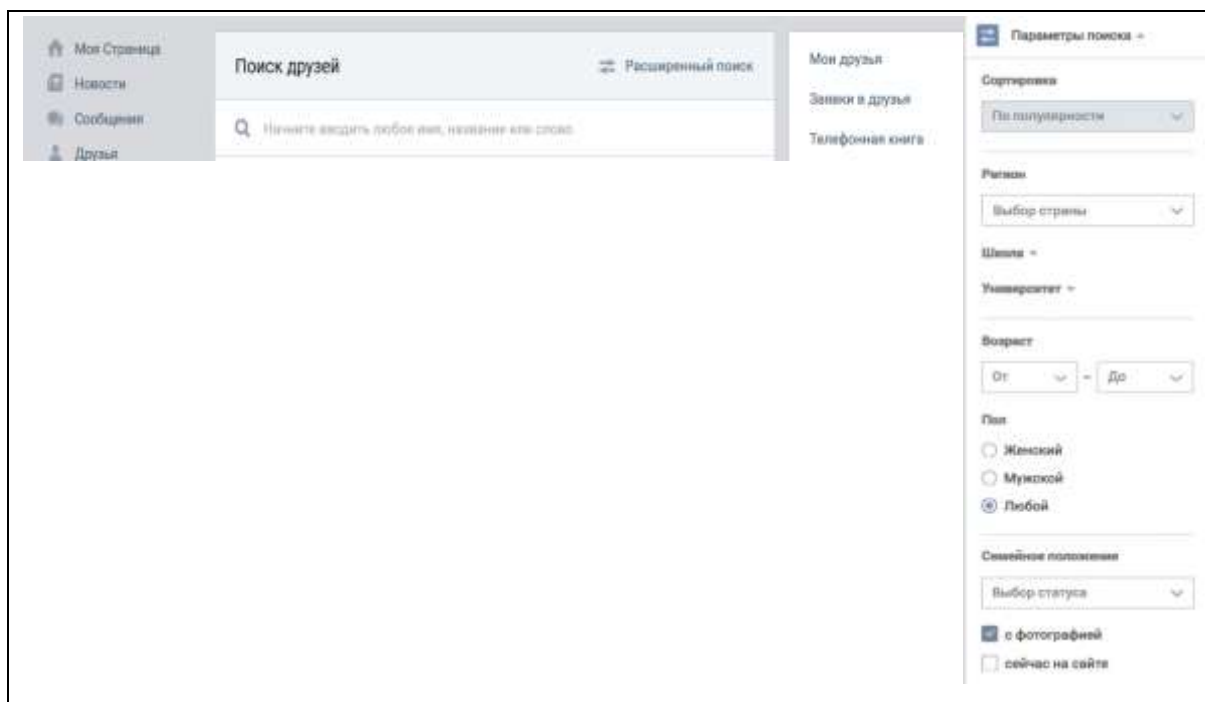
Моя Страница
Новости
Сообщения
Друзья

Поиск друзей
Расширенный поиск
Начните вводить любое имя, название или слово

Мои друзья
Заявки в друзья
Телефонная книга

Параметры поиска
Сортировка
По популярности
Регион
Выбор страны
Школа
Университет
Возраст
От
–
До
Пол
Женский
Мужской
Любой
Семейное положение
Выбор статуса
с фотографией
сейчас на сайте